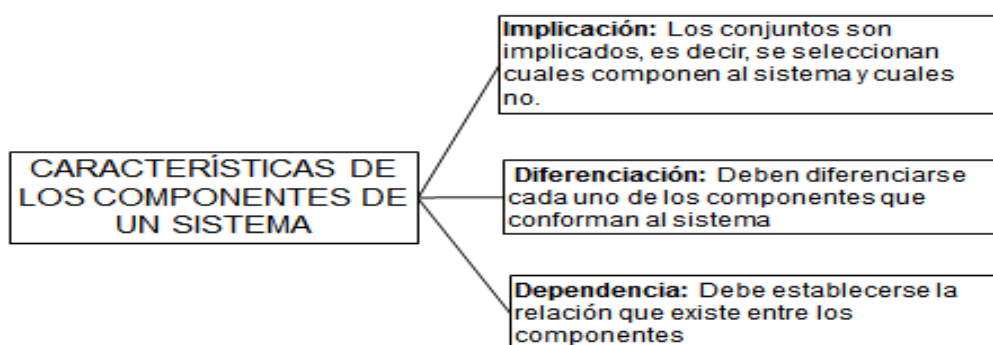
CARACTERÍSTICAS DE LOS COMPONENTES DE UN SISTEMA

Implicación: Los conjuntos son implicados, es decir, se seleccionan cuales componen al sistema y cuales no.

Diferenciación: Deben diferenciarse cada uno de los componentes que conforman al sistema

Dependencia: Debe establecerse la relación que existe entre los componentes